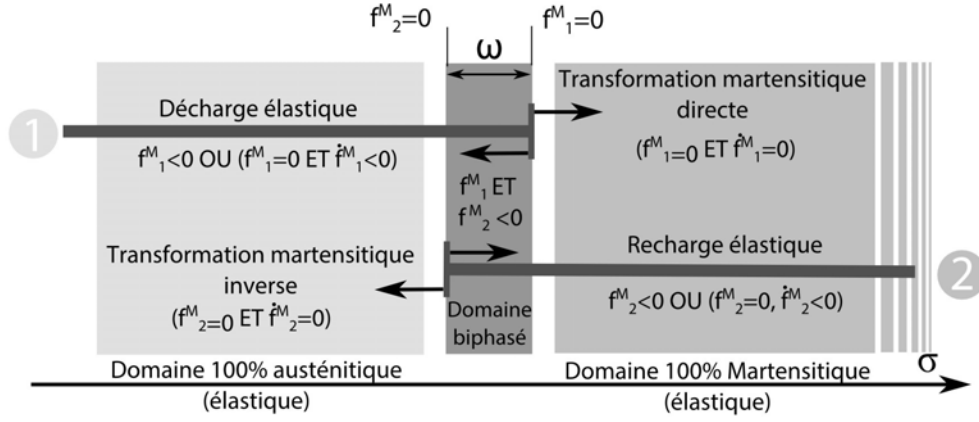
$f^M_2=0$ $\omega$ $f^M_1=0$

1

Décharge élastique

$f^M_1<0$ OU ($f^M_1=0$ ET $\dot{f}^M_1<0$)

Transformation martensitique directe

($f^M_1=0$ ET $\dot{f}^M_1=0$)

$f^M_1$ ET $f^M_2<0$

Transformation martensitique inverse

($f^M_2=0$ ET $\dot{f}^M_2=0$)

Domaine biphasé

Recharge élastique

$f^M_2<0$ OU ($f^M_2=0$, $\dot{f}^M_2<0$)

2

Domaine 100% austénitique (élastique)

Domaine 100% Martensitique (élastique)

$\sigma$